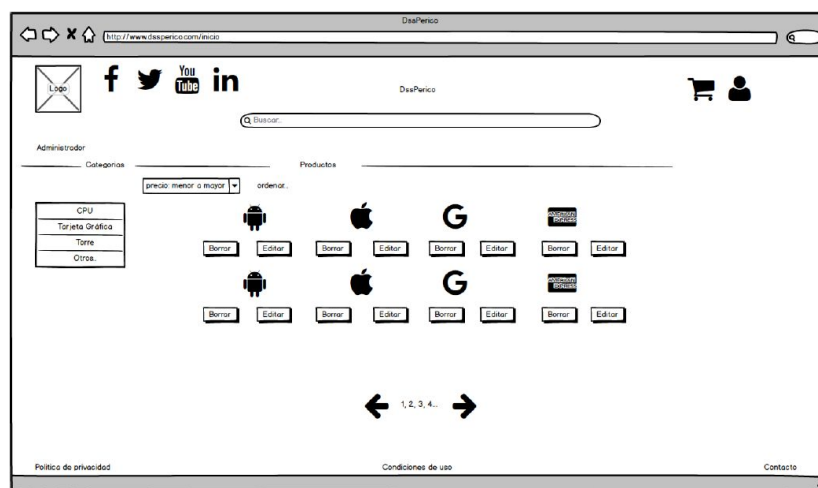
DssPerico

http://www.dssperico.com/inicio

Logo

You Tube

DssPerico

Buscar...

Administrador

Categorías

Productos

precio: menor a mayor

ordenar..

CPU
Tarjeta Gráfica
Torre
Otros..

AMERICAN EXPRESS

Borrar Editar Borrar Editar Borrar Editar Borrar Editar

AMERICAN EXPRESS

Borrar Editar Borrar Editar Borrar Editar Borrar Editar

1, 2, 3, 4...

Política de privacidad

Condiciones de uso

Contacto